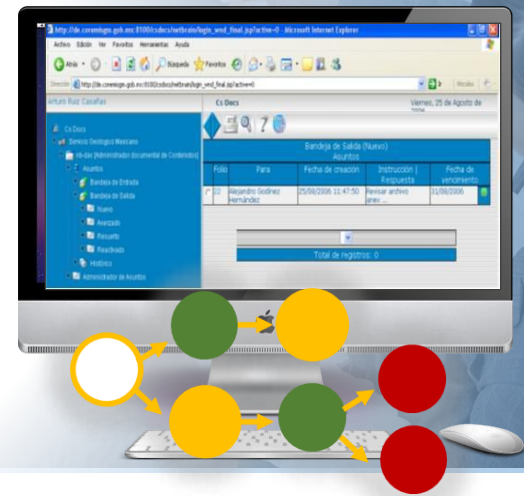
http://de.coremisgm.gob.mx:8100/csdocs/netbrain/login_wnd_final.jsp?active=0 - Microsoft Internet Explorer

Archivo Edición Ver Favoritos Herramientas Ayuda

Atrás Búsqueda Favoritos

Dirección http://de.coremisgm.gob.mx:8100/csdocs/netbrain/login_wnd_final.jsp?active=0

Ir Vínculos

Arturo Ruiz Casañas

Cs Docs

Viernes, 25 de Agosto de 2006

Cs Docs

Servicio Geológico Mexicano

ntr-doc (Administrador documental de Contenidos)

Asuntos

Bandeja de Entrada

Bandeja de Salida

Nuevo

Avanzado

Recuerdo

Reactivado

Histórico

Administrador de Asuntos

Bandeja de Salida (Nuevo)
Asuntos

| | Folio | Para | Fecha de creación | Instrucción \| Respuesta | Fecha de vencimiento |
|---|---|---|---|---|---|
| | 22 | Alejandro Godínez Hernández | 25/08/2006 11:47:50 | Revisar archivo anex ... | 31/08/2006 |

Total de registros: 0